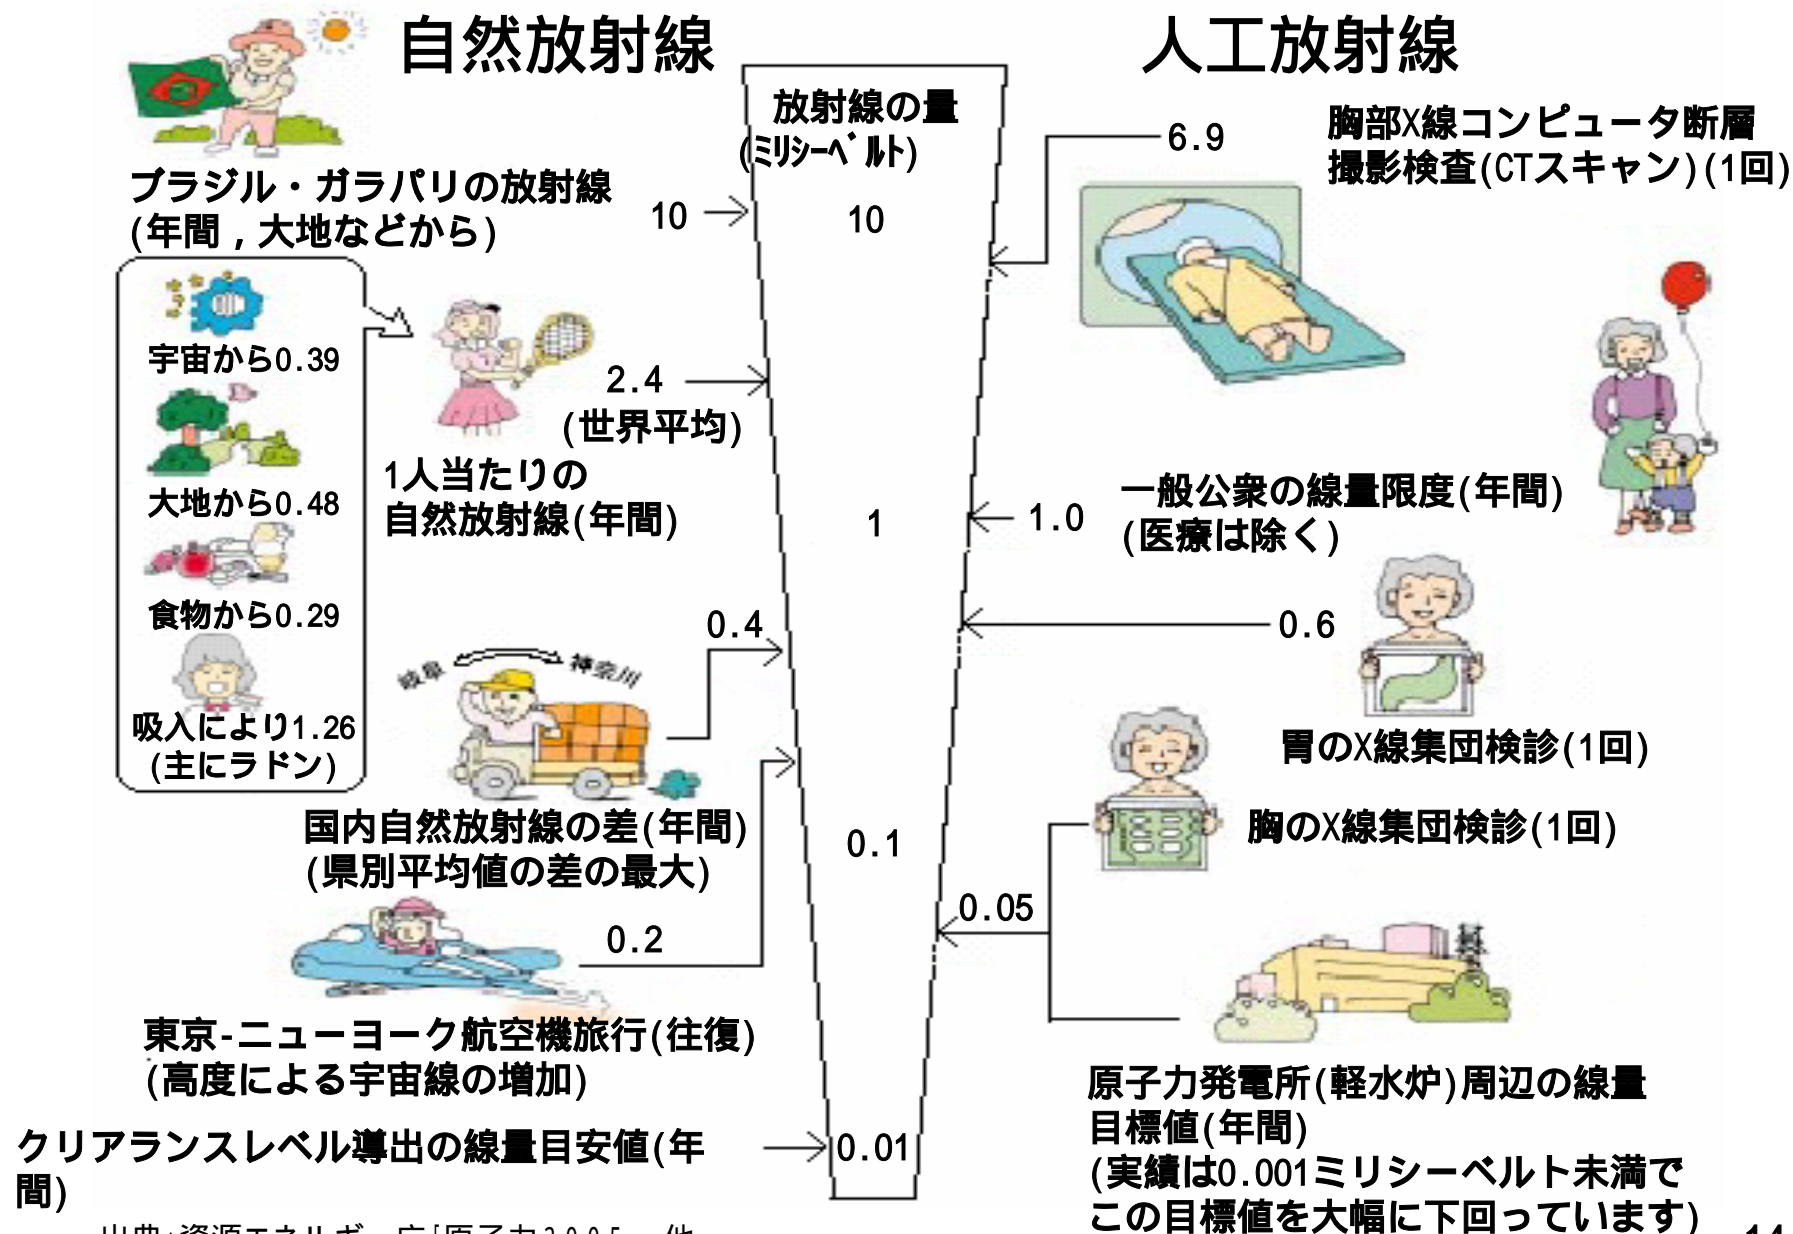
自然放射線

人工放射線

放射線の量
(ミリシーベルト)

ブラジル・ガラパリの放射線
(年間，大地などから)

10

10

宇宙から0.39

大地から0.48

食物から0.29

吸入により1.26
(主にラドン)

2.4
(世界平均)

1人当たりの
自然放射線(年間)

1

0.4

岐阜 神奈川

国内自然放射線の差(年間)
(県別平均値の差の最大)

0.1

0.2

東京-ニューヨーク航空機旅行(往復)
(高度による宇宙線の増加)

クリアランスレベル導出の線量目安値(年間)

0.01

6.9

胸部X線コンピュータ断層撮影検査(CTスキャン)(1回)

1.0

一般公衆の線量限度(年間)
(医療は除く)

0.6

胃のX線集団検診(1回)

胸のX線集団検診(1回)

0.05

原子力発電所(軽水炉)周辺の線量目標値(年間)
(実績は0.001ミリシーベルト未満でこの目標値を大幅に下回っています)

出典:資源エネルギー庁「原子力2005」他

14